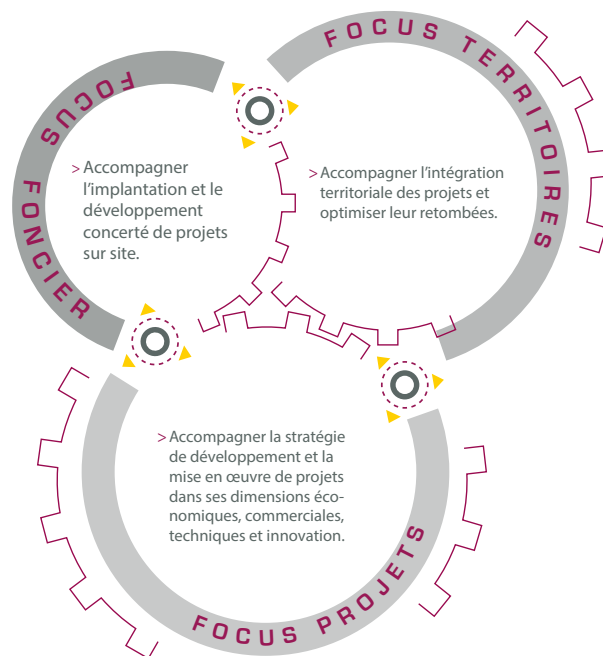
FOCUS FONCIER

> Accompagner l'implantation et le développement concerté de projets sur site.

FOCUS TERRITOIRES

> Accompagner l'intégration territoriale des projets et optimiser leur retombées.

FOCUS PROJETS

> Accompagner la stratégie de développement et la mise en œuvre de projets dans ses dimensions économiques, commerciales, techniques et innovation.